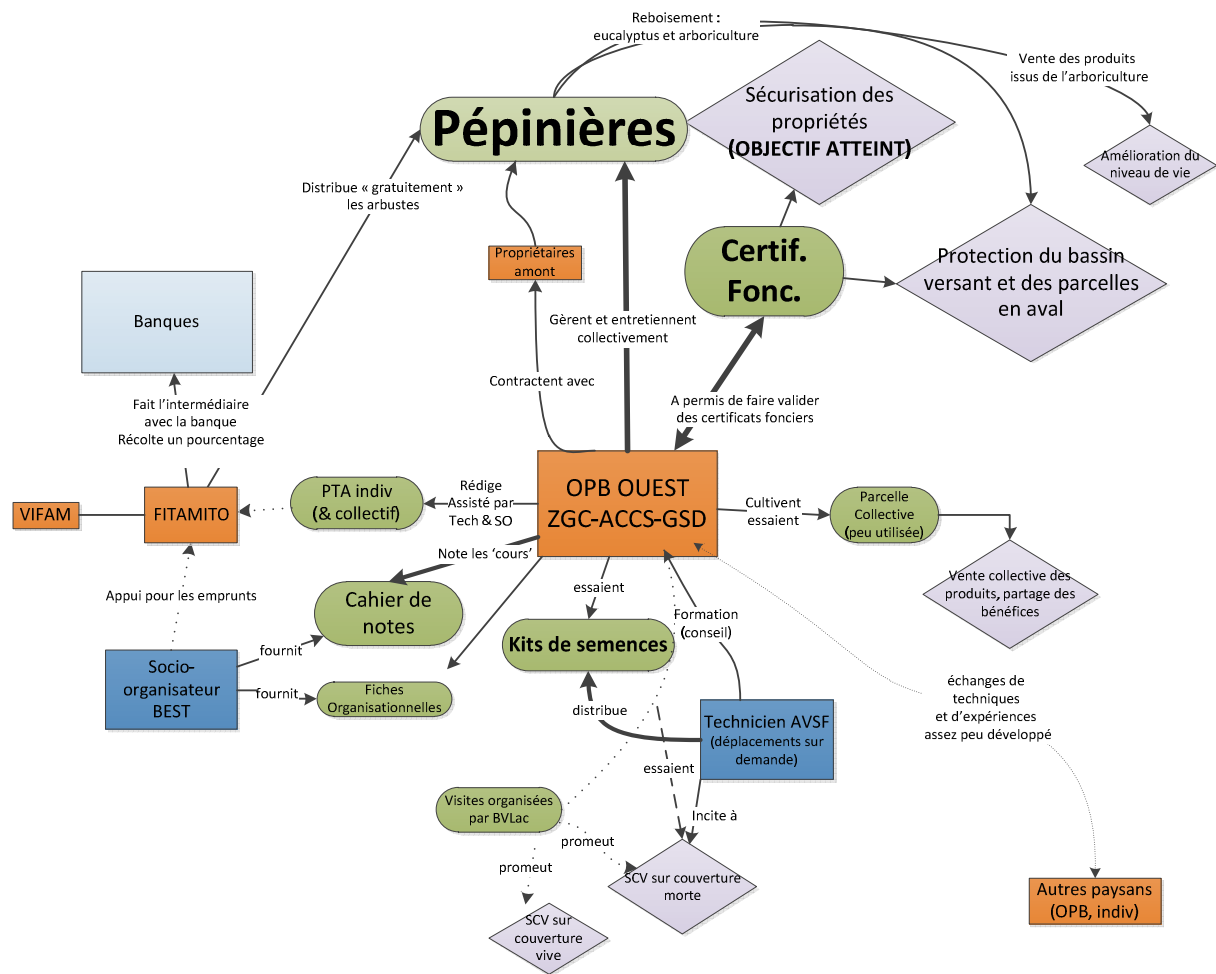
Reboisement :
eucalyptus et arboriculture

Vente des produits issus de l'arboriculture

Pépinières

Sécurisation des propriétés
(OBJECTIF ATTEINT)

Amélioration du niveau de vie

Distribue « gratuitement » les arbustes

Propriétaires amont

Certif. Fonc.

Protection du bassin versant et des parcelles en aval

Banques

Gèrent et entretiennent collectivement

Contractent avec

A permis de faire valider des certificats fonciers

Fait l'intermédiaire avec la banque
Récolte un pourcentage

Rédige
Assisté par
Tech & SO

PTA indiv
(& collectif)

OPB OUEST
ZGC-ACCS-GSD

Cultivent essaient

Parcelle Collective
(peu utilisée)

VIFAM

FITAMITO

Note les 'cours'

Vente collective des produits, partage des bénéfices

Appui pour les emprunts

Cahier de notes

essaient

Kits de semences

Formation (conseil)

échanges de techniques
et d'expériences
assez peu développé

Socio-organisateur BEST

fournit

fournit

Fiches Organisationnelles

distribue

Technicien AVSF
(déplacements sur demande)

essaient

Visites organisées par BVLac

Incite à

promeut

promeut

SCV sur couverture morte

Autres paysans
(OPB, indiv)

SCV sur couverture vive